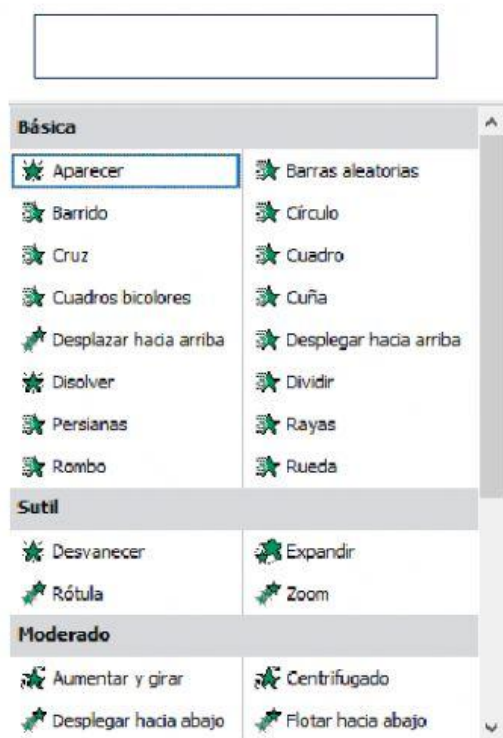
Básica

| | |
|---|---|
| Aparecer | Barras aleatorias |
| Barrido | Círculo |
| Cruz | Cuadro |
| Cuadros bicolores | Cuña |
| Desplazar hacia arriba | Desplegar hacia arriba |
| Disolver | Dividir |
| Persianas | Rayas |
| Rombo | Rueda |

Sutil

| | |
|---|---|
| Desvanecer | Expandir |
| Rótula | Zoom |

Moderado

| | |
|---|---|
| Aumentar y girar | Centrifugado |
| Desplegar hacia abajo | Flotar hacia abajo |